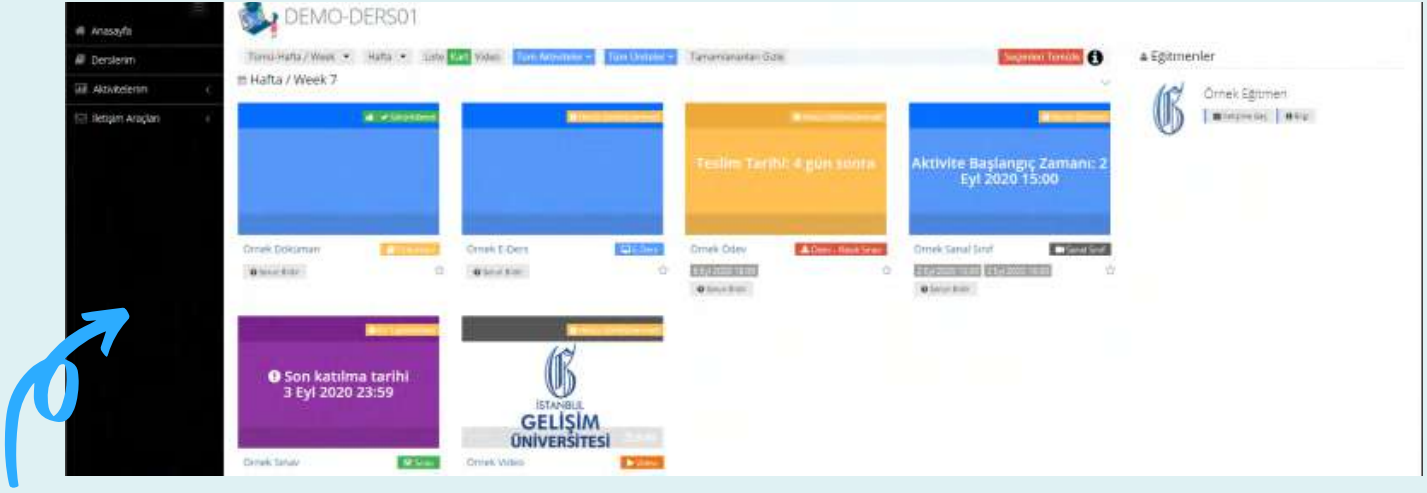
Anasayfa
Derslerim
Aktivitelerim
İletişim Araçları

DEMO-DERS01

Tümü-Hafta / Week Hafta Liste Kart Video Tüm Aktiviteler Tüm Üniteler Tamamlananları Gizle Seçimleri Temizle

Hafta / Week 7

Örnek Doküman
Örnek E-Ders
Teslim Tarihi: 4 gün sonra
Örnek Ödev
Aktivite Başlangıç Zamanı: 2 Eyl 2020 15:00
Örnek Sanal Sınıf

Son katılma tarihi 3 Eyl 2020 23:59
Örnek Sınav
İSTANBUL GELİŞİM ÜNİVERSİTESİ
Örnek Video

Eğitmenler
Örnek Eğitmen